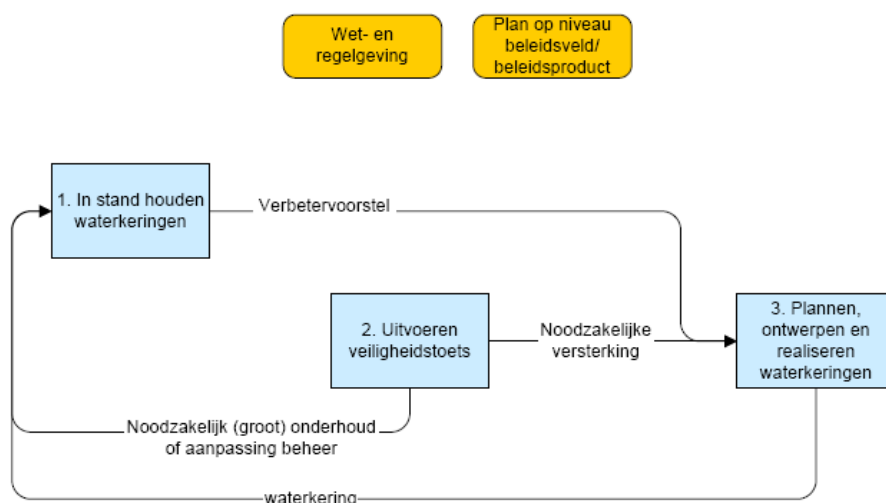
Wet- en regelgeving

Plan op niveau beleidsveld/ beleidsproduct

1. In stand houden waterkeringen

Verbetervoorstel

2. Uitvoeren veiligheidstoets

Noodzakelijke versterking

3. Plannen, ontwerpen en realiseren waterkeringen

Noodzakelijk (groot) onderhoud of aanpassing beheer

waterkering